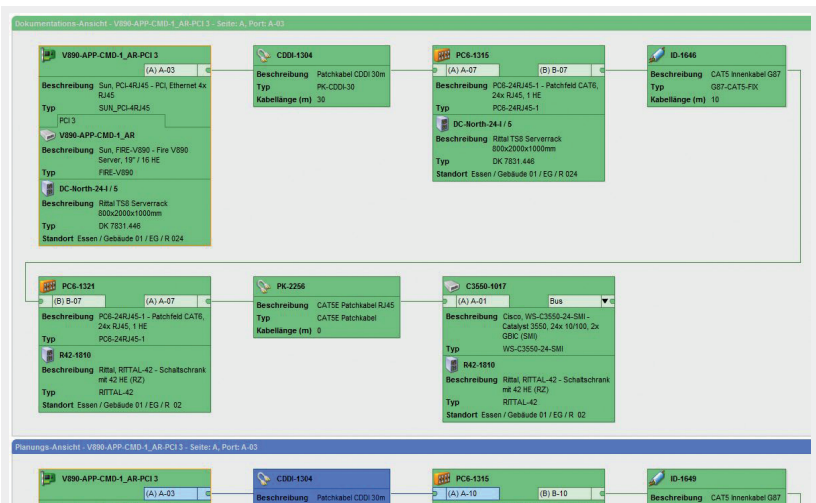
Dokumentations-Ansicht - V890-APP-CMD-1_AR-PCI 3 - Seite: A, Port: A-03

V890-APP-CMD-1_AR-PCI 3
(A) A-03
Beschreibung Sun, PCI-4RJ45 - PCI, Ethernet 4x RJ45
Typ SUN_PCI-4RJ45
PCI 3
V890-APP-CMD-1_AR
Beschreibung Sun, FIRE-V890 - Fire V890 Server, 19" / 16 HE
Typ FIRE-V890
DC-North-24-I / 5
Beschreibung Rittal TS8 Serverrack 800x2000x1000mm
Typ DK 7831.446
Standort Essen / Gebäude 01 / EG / R 024

CDDI-1304
Beschreibung Patchkabel CDDI 30m
Typ PK-CDDI-30
Kabellänge (m) 30

PC6-1315
(A) A-07
(B) B-07
Beschreibung PC6-24RJ45-1 - Patchfeld CAT6, 24x RJ45, 1 HE
Typ PC6-24RJ45-1
DC-North-24-I / 5
Beschreibung Rittal TS8 Serverrack 800x2000x1000mm
Typ DK 7831.446
Standort Essen / Gebäude 01 / EG / R 024

ID-1646
Beschreibung CAT5 Innenkabel G87
Typ G87-CAT5-FIX
Kabellänge (m) 10

PC6-1321
(B) B-07
(A) A-07
Beschreibung PC6-24RJ45-1 - Patchfeld CAT6, 24x RJ45, 1 HE
Typ PC6-24RJ45-1
R42-1810
Beschreibung Rittal, RITTAL-42 - Schaltschrank mit 42 HE (RZ)
Typ RITTAL-42
Standort Essen / Gebäude 01 / EG / R 02

PK-2256
Beschreibung CAT5E Patchkabel RJ45
Typ CAT5E Patchkabel
Kabellänge (m) 0

C3550-1017
(A) A-01
Bus
Beschreibung Cisco, WS-C3550-24-SMI - Catalyst 3550, 24x 10/100, 2x GBIC (SMI)
Typ WS-C3550-24-SMI
R42-1810
Beschreibung Rittal, RITTAL-42 - Schaltschrank mit 42 HE (RZ)
Typ RITTAL-42
Standort Essen / Gebäude 01 / EG / R 02

Planungs-Ansicht - V890-APP-CMD-1_AR-PCI 3 - Seite: A, Port: A-03

V890-APP-CMD-1_AR-PCI 3
(A) A-03
CDDI-1304
Beschreibung Patchkabel CDDI 30m
PC6-1315
(A) A-10
(B) B-10
ID-1649
Beschreibung CAT5 Innenkabel G87